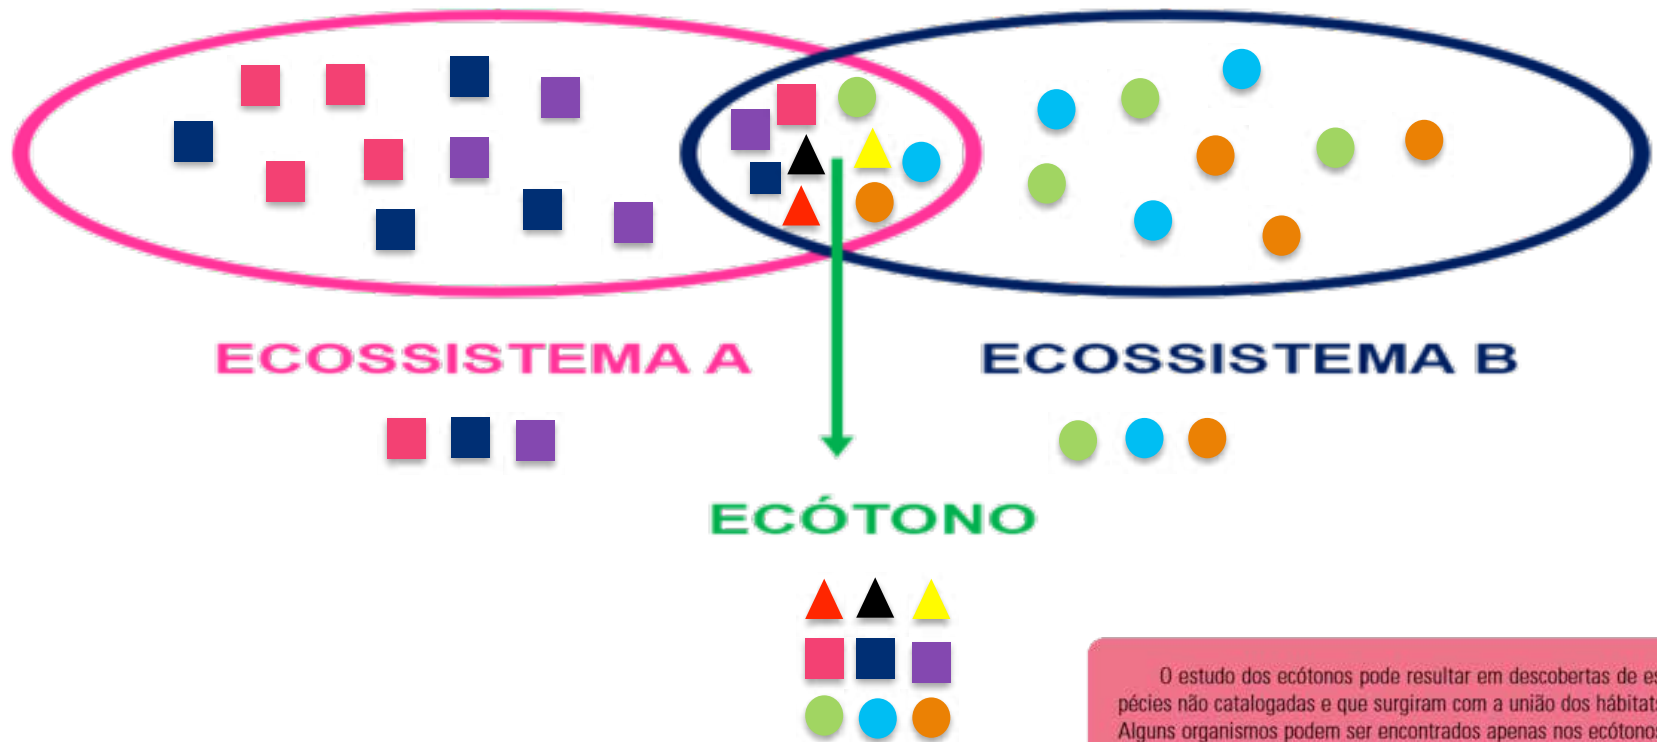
ECOSSISTEMA A

ECOSSISTEMA B

ECÓTONO

O estudo dos ecótonos pode resultar em descobertas de es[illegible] pécies não catalogadas e que surgiram com a união dos hábitat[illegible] Alguns organismos podem ser encontrados apenas nos ecótono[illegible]